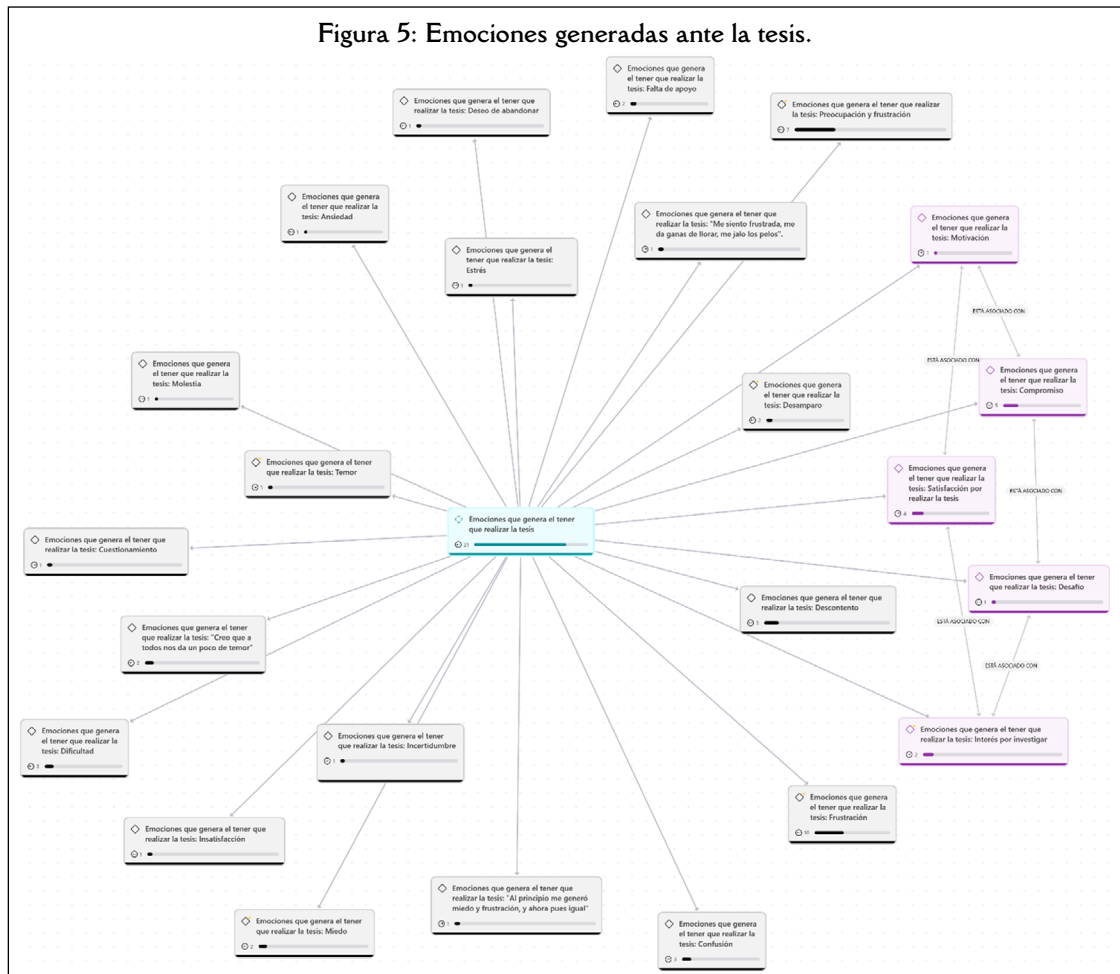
Figura 5: Emociones generadas ante la tesis.

Emociones que genera el tener que realizar la tesis: Falta de apoyo
2

Emociones que genera el tener que realizar la tesis: Deseo de abandonar
1

Emociones que genera el tener que realizar la tesis: Preocupación y frustración
7

Emociones que genera el tener que realizar la tesis: Ansiedad
1

Emociones que genera el tener que realizar la tesis: Estrés
1

Emociones que genera el tener que realizar la tesis: "Me siento frustrada, me da ganas de llorar, me jalo los pelos".
1

Emociones que genera el tener que realizar la tesis: Motivación
1

ESTÁ ASOCIADO CON

ESTÁ ASOCIADO CON

Emociones que genera el tener que realizar la tesis: Molestia
1

Emociones que genera el tener que realizar la tesis: Desamparo
2

Emociones que genera el tener que realizar la tesis: Compromiso
6

Emociones que genera el tener que realizar la tesis: Temor
1

Emociones que genera el tener que realizar la tesis: Satisfacción por realizar la tesis
4

ESTÁ ASOCIADO CON

Emociones que genera el tener que realizar la tesis
21

Emociones que genera el tener que realizar la tesis: Cuestionamiento
1

Emociones que genera el tener que realizar la tesis: Desafío
1

Emociones que genera el tener que realizar la tesis: Descontento
3

Emociones que genera el tener que realizar la tesis: "Creo que a todos nos da un poco de temor"
2

ESTÁ ASOCIADO CON

ESTÁ ASOCIADO CON

Emociones que genera el tener que realizar la tesis: Interés por investigar
2

Emociones que genera el tener que realizar la tesis: Dificultad
3

Emociones que genera el tener que realizar la tesis: Incertidumbre
1

Emociones que genera el tener que realizar la tesis: Frustración
10

Emociones que genera el tener que realizar la tesis: Insatisfacción
1

Emociones que genera el tener que realizar la tesis: "Al principio me generó miedo y frustración, y ahora pues igual"
1

Emociones que genera el tener que realizar la tesis: Miedo
2

Emociones que genera el tener que realizar la tesis: Confusión
3